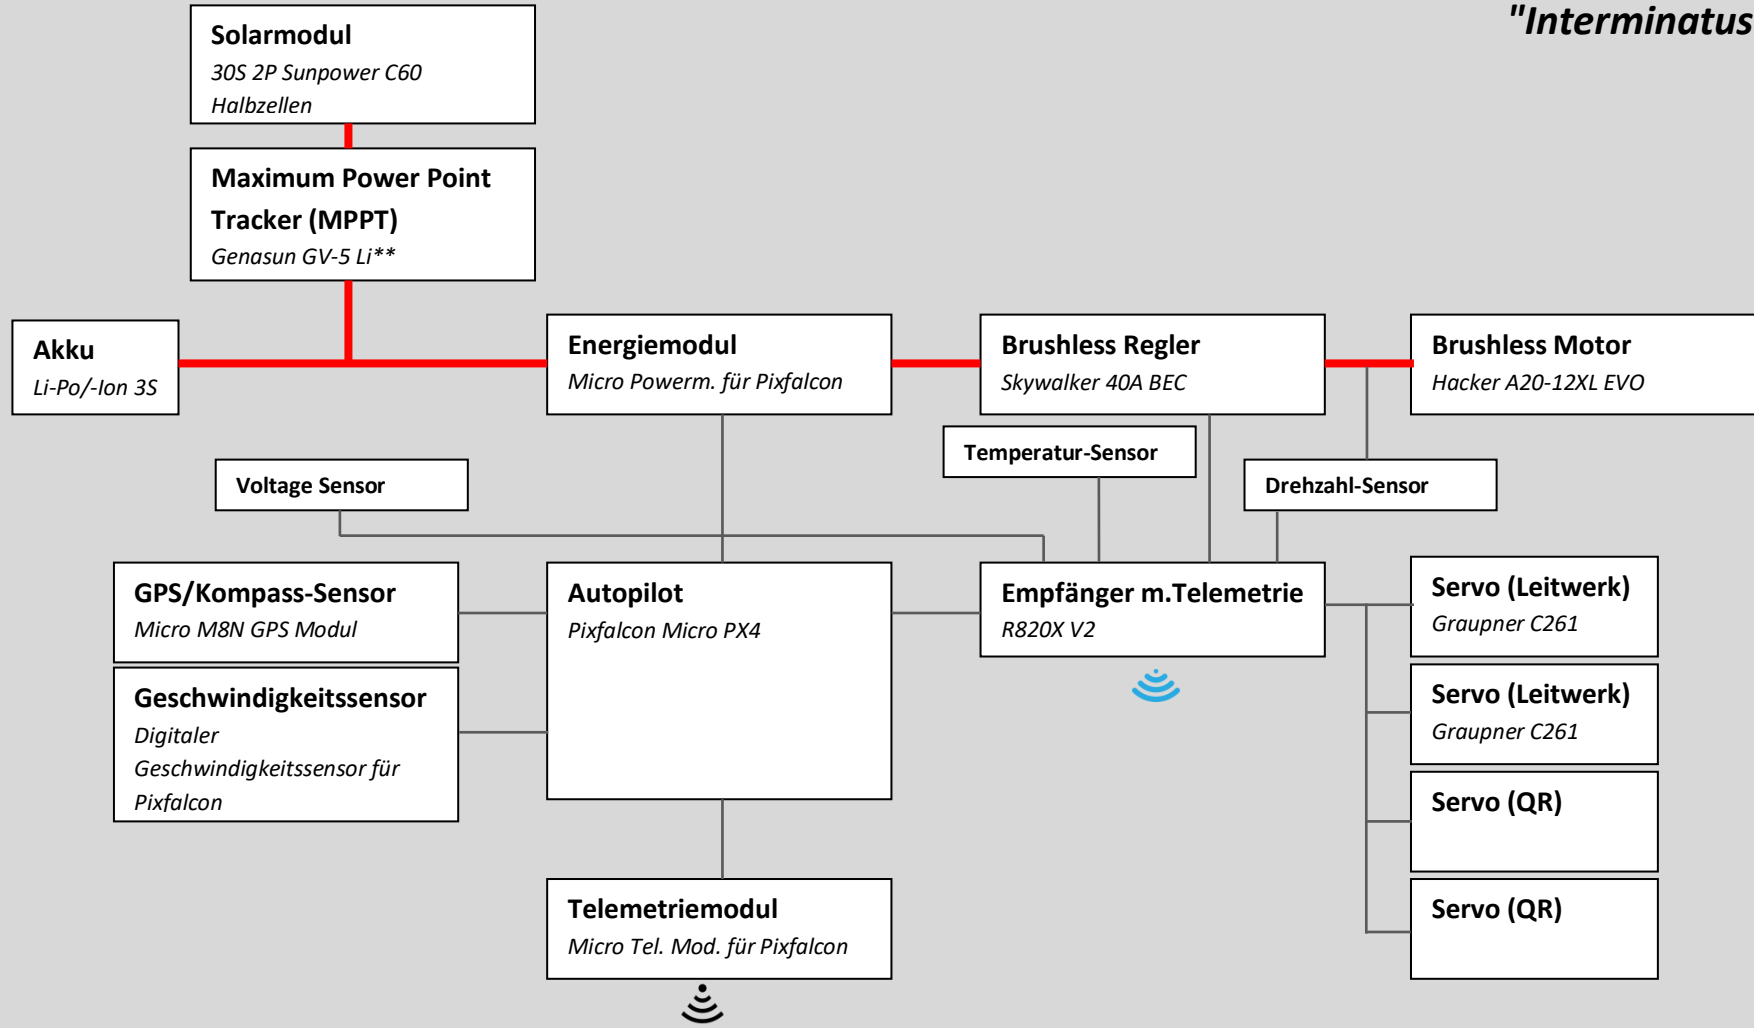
"Interminatus

Solarmodul
30S 2P Sunpower C60 Halbzellen

Maximum Power Point Tracker (MPPT)
Genasun GV-5 Li**

Akku
Li-Po/-Ion 3S

Energiemodul
Micro Powerm. für Pixfalcon

Brushless Regler
Skywalker 40A BEC

Brushless Motor
Hacker A20-12XL EVO

Temperatur-Sensor

Voltage Sensor

Drehzahl-Sensor

GPS/Kompass-Sensor
Micro M8N GPS Modul

Autopilot
Pixfalcon Micro PX4

Empfänger m.Telemetrie
R820X V2

Servo (Leitwerk)
Graupner C261

Geschwindigkeitssensor
Digitaler Geschwindigkeitssensor für Pixfalcon

Servo (Leitwerk)
Graupner C261

Servo (QR)

Telemetriemodul
Micro Tel. Mod. für Pixfalcon

Servo (QR)